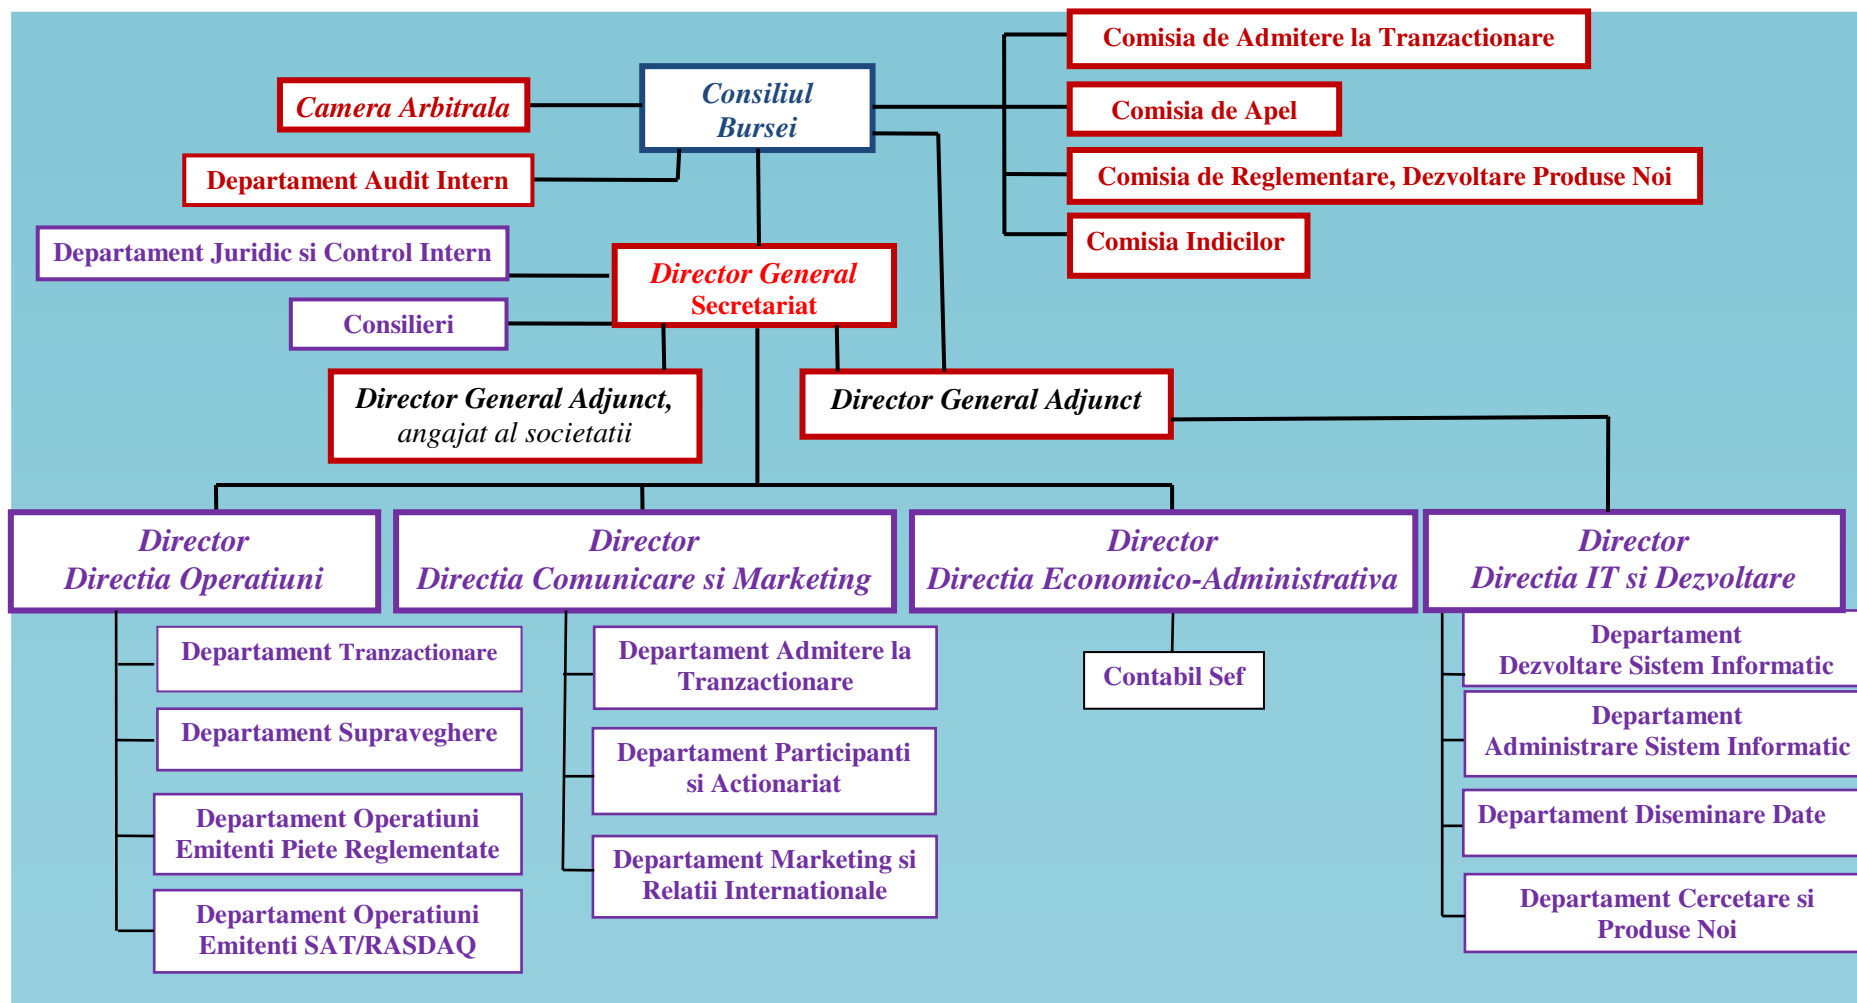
Consiliul Bursei

Camera Arbitrala

Departament Audit Intern

Comisia de Admitere la Tranzactionare

Comisia de Apel

Comisia de Reglementare, Dezvoltare Produse Noi

Comisia Indicilor

Departament Juridic si Control Intern

Consilieri

Director General
Secretariat

Director General Adjunct,
angajat al societatii

Director General Adjunct

Director
Directia Operatiuni

Departament Tranzactionare

Departament Supraveghere

Departament Operatiuni Emitenti Piete Reglementate

Departament Operatiuni Emitenti SAT/RASDAQ

Director
Directia Comunicare si Marketing

Departament Admitere la Tranzactionare

Departament Participanti si Actionariat

Departament Marketing si Relatii Internationale

Director
Directia Economico-Administrativa

Contabil Sef

Director
Directia IT si Dezvoltare

Departament
Dezvoltare Sistem Informatic

Departament
Administrare Sistem Informatic

Departament Diseminare Date

Departament Cercetare si Produse Noi